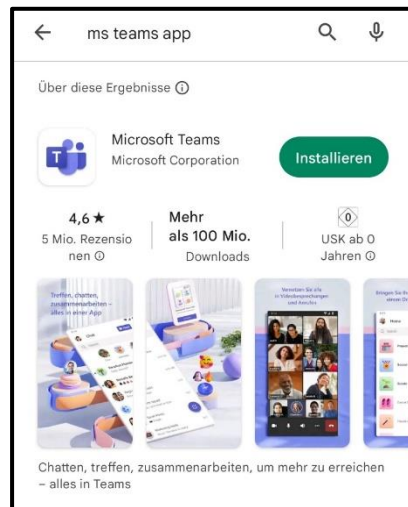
ms teams app

Über diese Ergebnisse ⓘ

Microsoft Teams
Microsoft Corporation

Installieren

4,6 ★
5 Mio. Rezensionen ⓘ

Mehr als 100 Mio.
Downloads

0
USK ab 0 Jahren ⓘ

Treffen, chatten, zusammenarbeiten – alles in einer App

Vernetzen Sie sich in Videobesprechungen und Anrufen

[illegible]

Chatten, treffen, zusammenarbeiten, um mehr zu erreichen – alles in Teams